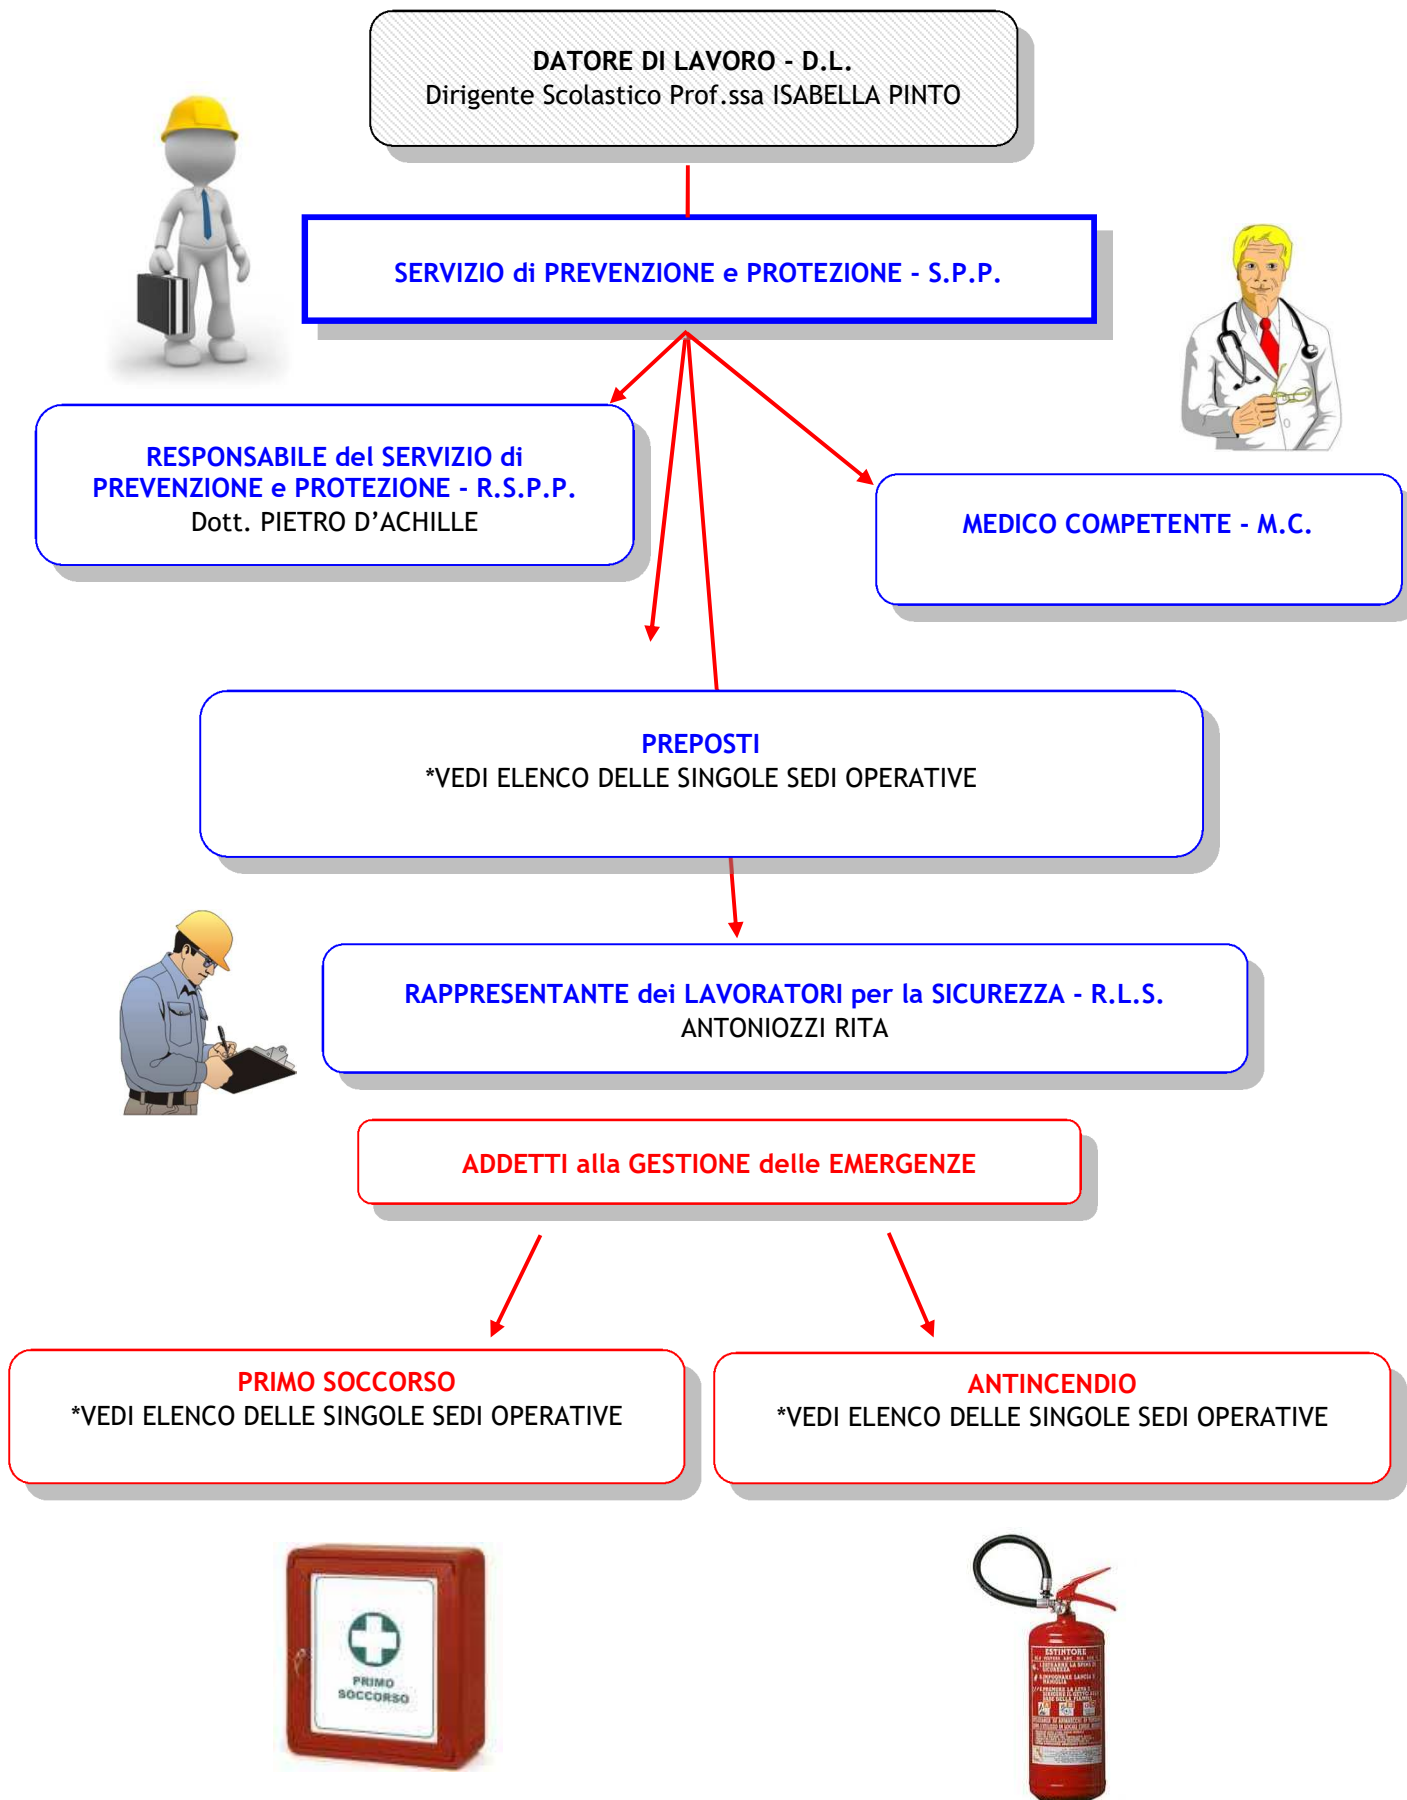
DATORE DI LAVORO - D.L.
Dirigente Scolastico Prof.ssa ISABELLA PINTO

SERVIZIO di PREVENZIONE e PROTEZIONE - S.P.P.

RESPONSABILE del SERVIZIO di PREVENZIONE e PROTEZIONE - R.S.P.P.
Dott. PIETRO D'ACHILLE

MEDICO COMPETENTE - M.C.

PREPOSTI
*VEDI ELENCO DELLE SINGOLE SEDI OPERATIVE

RAPPRESENTANTE dei LAVORATORI per la SICUREZZA - R.L.S.
ANTONIOZZI RITA

ADDETTI alla GESTIONE delle EMERGENZE

PRIMO SOCCORSO
*VEDI ELENCO DELLE SINGOLE SEDI OPERATIVE

ANTINCENDIO
*VEDI ELENCO DELLE SINGOLE SEDI OPERATIVE

PRIMO SOCCORSO

ESTINTORE
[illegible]